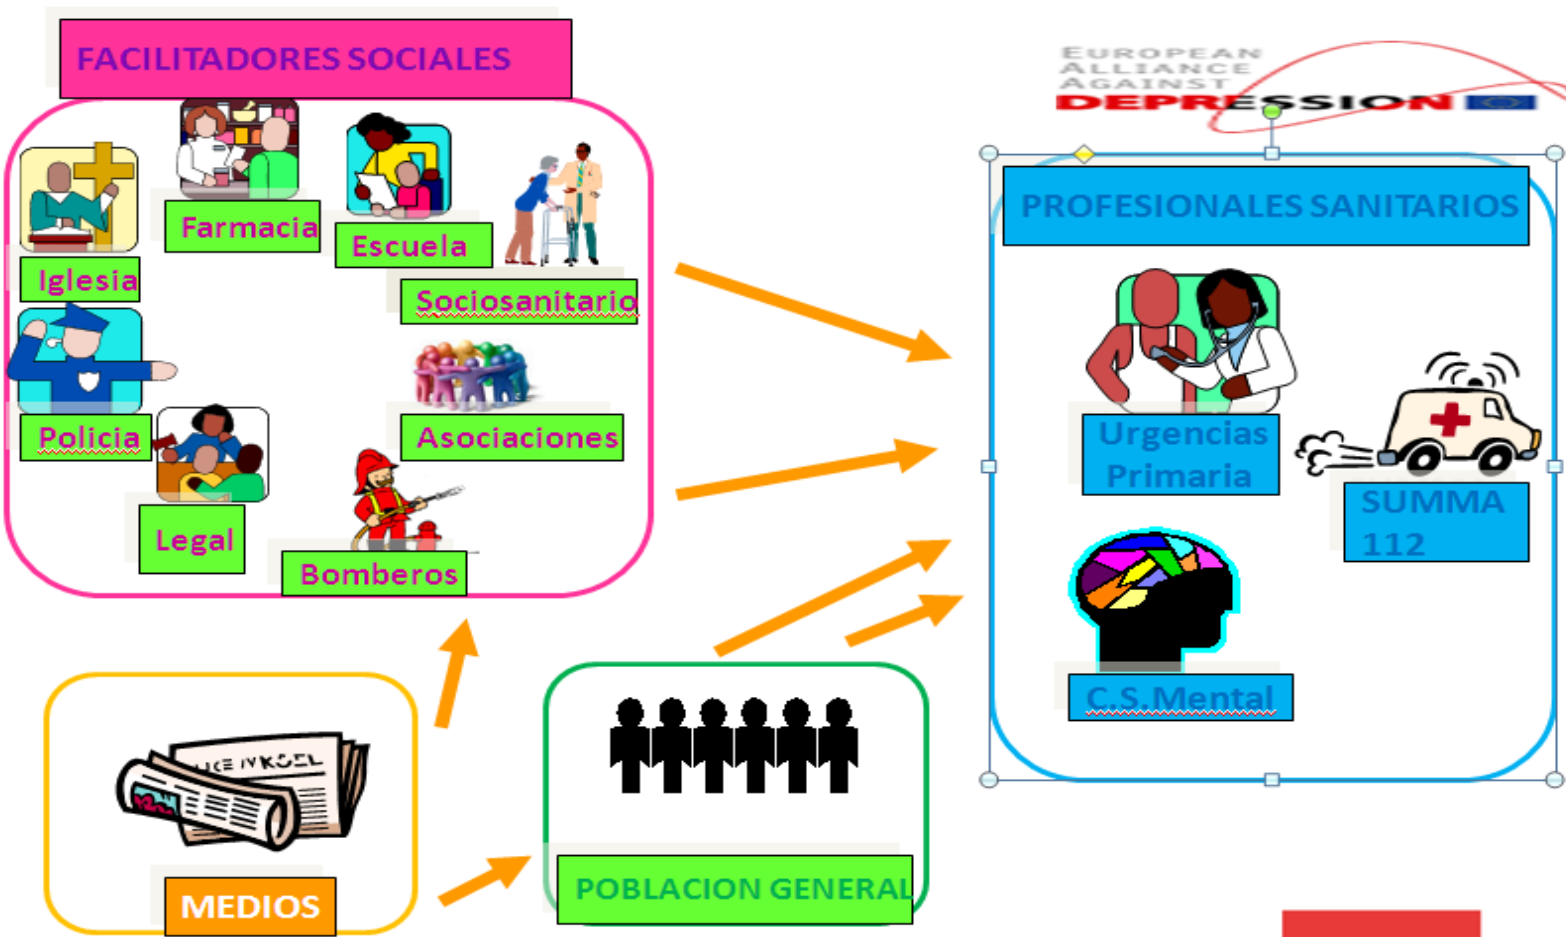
FACILITADORES SOCIALES

Farmacia

Escuela

Iglesia

Sociosanitario

Policia

Asociaciones

Legal

Bomberos

EUROPEAN ALLIANCE AGAINST DEPRESSION

PROFESIONALES SANITARIOS

Urgencias Primaria

SUMMA 112

C.S.Mental

MEDIOS

POBLACION GENERAL